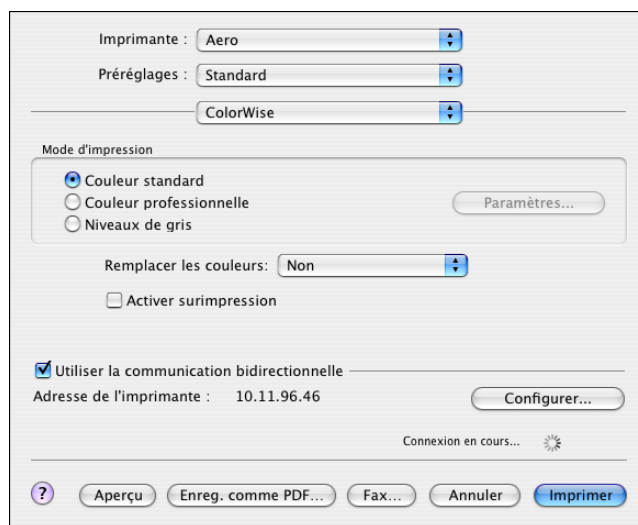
Imprimante : Aero

Préréglages : Standard

ColorWise

Mode d'impression

Couleur standard
Couleur professionnelle
Niveaux de gris

Paramètres...

Remplacer les couleurs: Non

Activer surimpression

Utiliser la communication bidirectionnelle

Adresse de l'imprimante : 10.11.96.46

Configurer...

Connexion en cours...

?

Aperçu

Enreg. comme PDF...

Fax...

Annuler

Imprimer